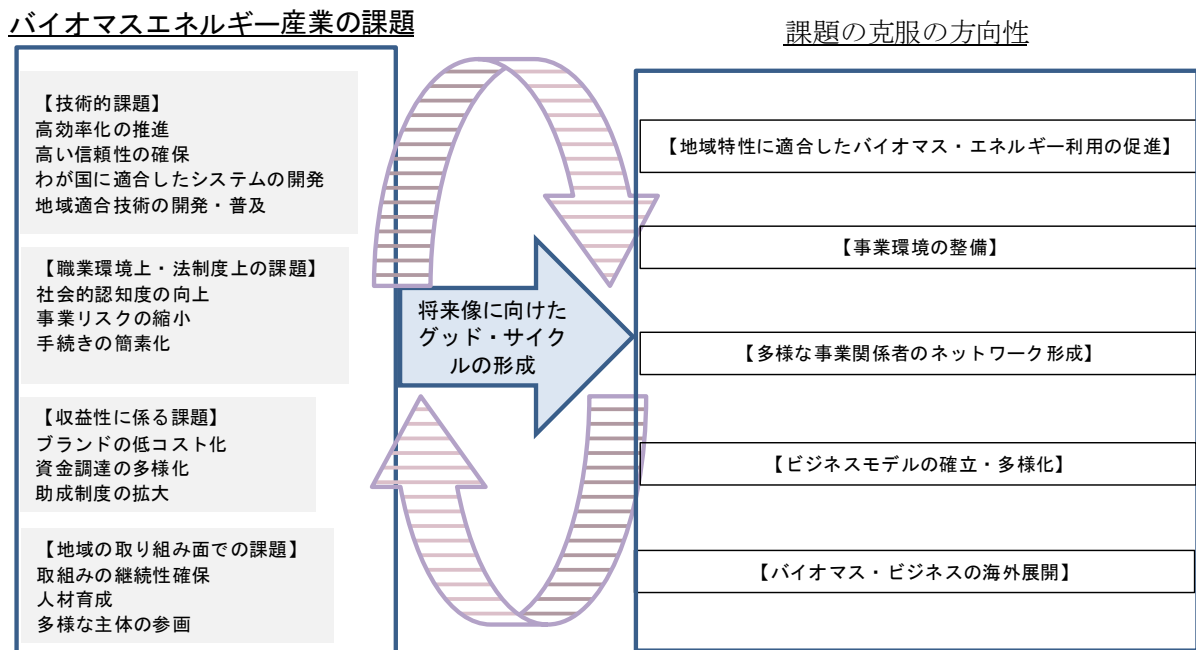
バイオマスエネルギー産業の課題

課題の克服の方向性

【技術的課題】
高効率化の推進
高い信頼性の確保
わが国に適合したシステムの開発
地域適合技術の開発・普及

【職業環境上・法制度上の課題】
社会的認知度の向上
事業リスクの縮小
手続きの簡素化

【収益性に係る課題】
ブランドの低コスト化
資金調達の多様化
助成制度の拡大

【地域の取り組み面での課題】
取組みの継続性確保
人材育成
多様な主体の参画

将来像に向けたグッド・サイクルの形成

【地域特性に適合したバイオマス・エネルギー利用の促進】

【事業環境の整備】

【多様な事業関係者のネットワーク形成】

【ビジネスモデルの確立・多様化】

【バイオマス・ビジネスの海外展開】